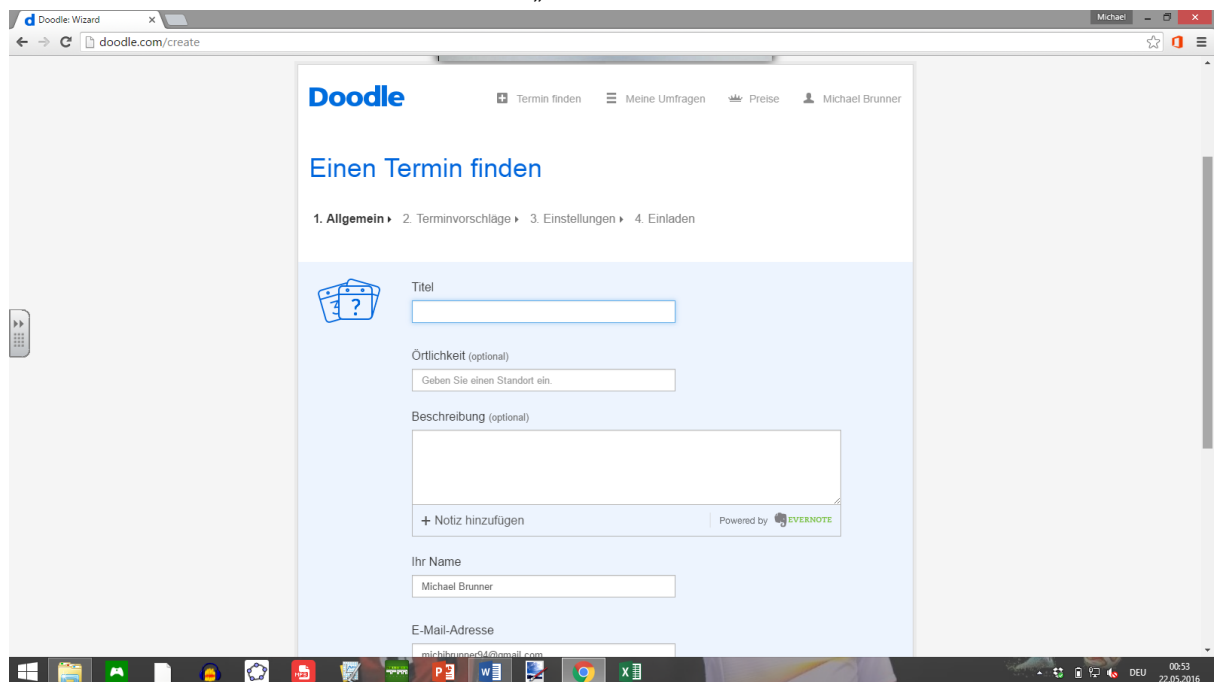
Doodle: Wizard
Michael
doodle.com/create

Doodle
Termin finden
Meine Umfragen
Preise
Michael Brunner

Einen Termin finden

1. Allgemein ▸ 2. Terminvorschläge ▸ 3. Einstellungen ▸ 4. Einladen

Titel

Örtlichkeit (optional)
Geben Sie einen Standort ein.

Beschreibung (optional)

+ Notiz hinzufügen
Powered by EVERNOTE

Ihr Name
Michael Brunner

E-Mail-Adresse
michibrunner94@gmail.com

DEU
00:53
22.05.2016